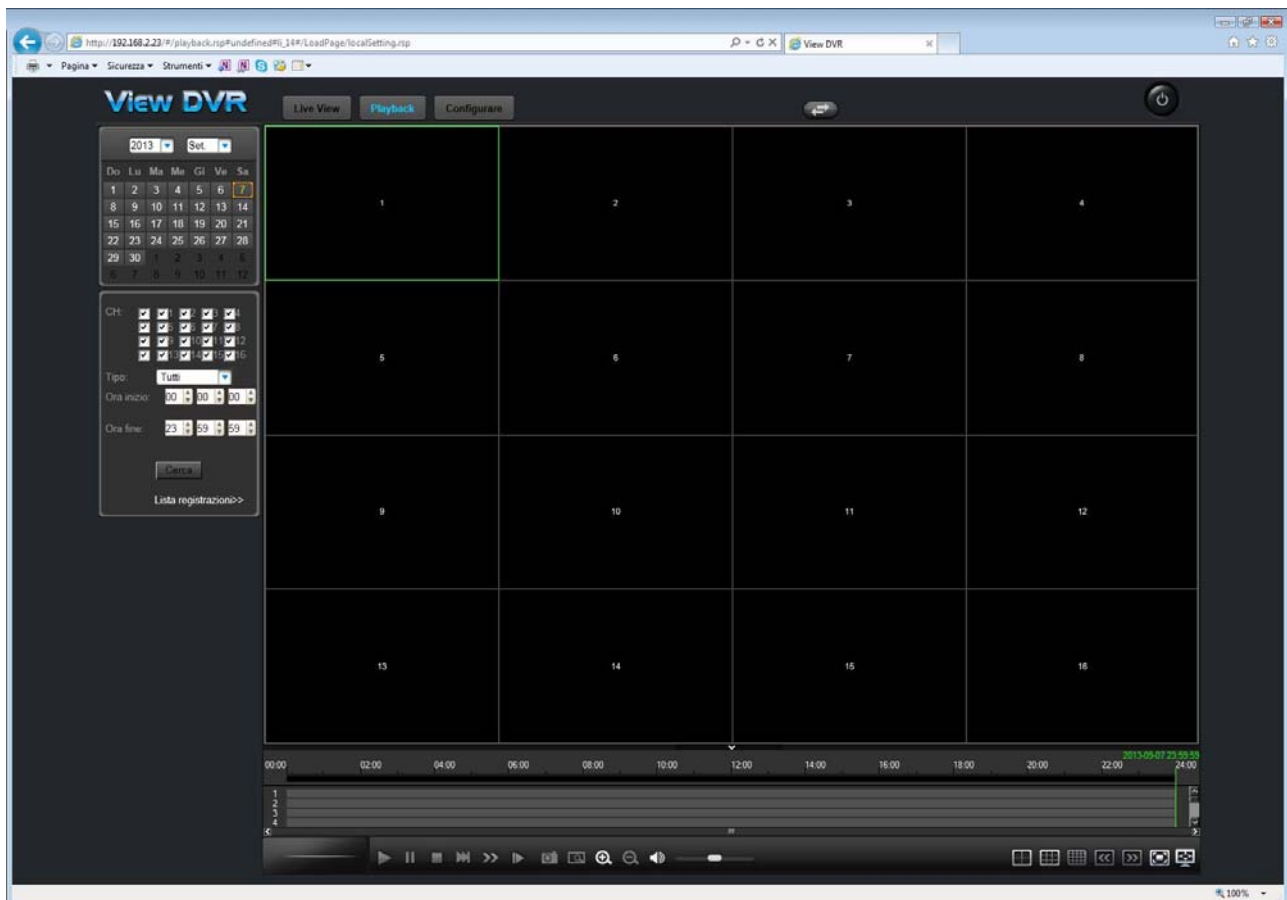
http://192.168.2.23/#/playback.rsp#undefined#li_14#/LoadPage/localSetting.rsp

View DVR

Pagina ▾ Sicurezza ▾ Strumenti ▾

View DVR

Live View | Playback | Configurare

2013 | Set.

| Do | Lu | Ma | Me | Gi | Ve | Sa |
|---|---|---|---|---|---|---|
| 1 | 2 | 3 | 4 | 5 | 6 | 7 |
| 8 | 9 | 10 | 11 | 12 | 13 | 14 |
| 15 | 16 | 17 | 18 | 19 | 20 | 21 |
| 22 | 23 | 24 | 25 | 26 | 27 | 28 |
| 29 | 30 | 1 | 2 | 3 | 4 | 5 |
| 6 | 7 | 8 | 9 | 10 | 11 | 12 |

CH: 1 2 3 4 5 6 7 8 9 10 11 12 13 14 15 16

Tipo: Tutti

Ora inizio: 00 00 00

Ora fine: 23 59 59

Cerca

Lista registrazioni>>

1 2 3 4 5 6 7 8 9 10 11 12 13 14 15 16

2013-09-07 23:59:59

00:00 02:00 04:00 06:00 08:00 10:00 12:00 14:00 16:00 18:00 20:00 22:00 24:00

1
2
3
4

100%